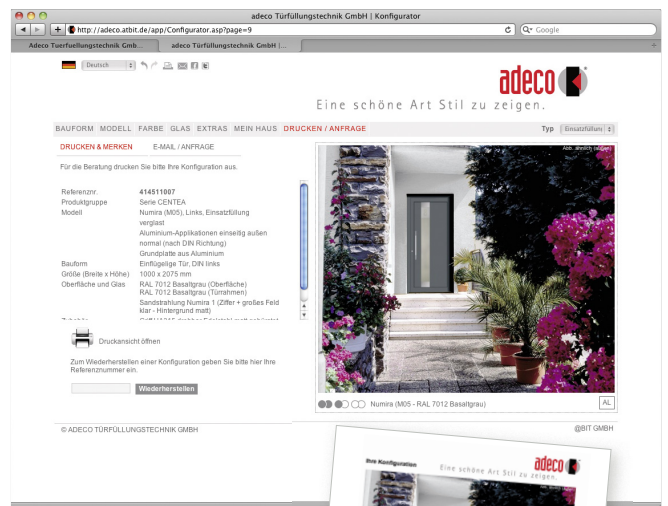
adeco Türfüllungstechnik GmbH | Konfigurator

http://adeco.atbit.de/app/Configurator.asp?page=9

Google

Adeco Tuerfuellungstechnik Gmb...

adeco Türfüllungstechnik GmbH |...

Deutsch

adeco

Eine schöne Art Stil zu zeigen.

BAUFORM MODELL FARBE GLAS EXTRAS MEIN HAUS DRUCKEN / ANFRAGE

Typ Einsatzfüllung

DRUCKEN & MERKEN E-MAIL / ANFRAGE

Für die Beratung drucken Sie bitte Ihre Konfiguration aus.

| | |
|---|---|
| Referenznr. | 414511007 |
| Produktgruppe | Serie CENTEA |
| Modell | Numira (M05), Links, Einsatzfüllung verglast Aluminium-Applikationen einseitig außen normal (nach DIN Richtung) Grundplatte aus Aluminium |
| Bauform | Einflügelige Tür, DIN links |
| Größe (Breite x Höhe) | 1000 x 2075 mm |
| Oberfläche und Glas | RAL 7012 Basaltgrau (Oberfläche) RAL 7012 Basaltgrau (Türrahmen) Sandstrahlung Numira 1 (Ziffer + großes Feld klar - Hintergrund matt) |
| Zubehör | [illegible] |

Abb. ähnlich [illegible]

Druckansicht öffnen

Zum Wiederherstellen einer Konfiguration geben Sie bitte hier Ihre Referenznummer ein.

Wiederherstellen

Numira (M05 - RAL 7012 Basaltgrau)

AL

© ADECO TÜRFÜLLUNGSTECHNIK GMBH

@BIT GMBH

Ihre Konfiguration

Eine schöne Art Stil zu zeigen.

adeco